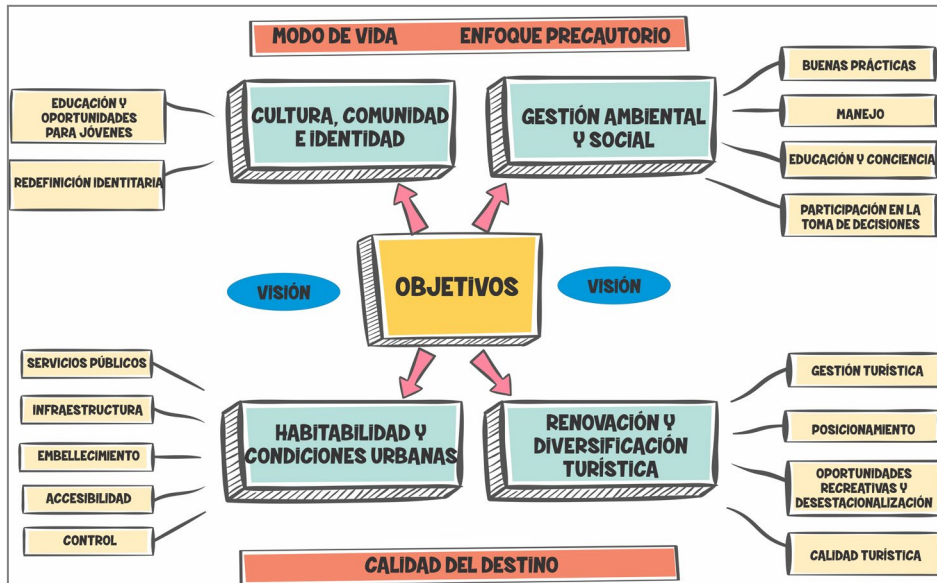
MODO DE VIDA ENFOQUE PRECAUTORIO

EDUCACIÓN Y OPORTUNIDADES PARA JÓVENES

REDEFINICIÓN IDENTITARIA

CULTURA, COMUNIDAD E IDENTIDAD

GESTIÓN AMBIENTAL Y SOCIAL

BUENAS PRÁCTICAS

MANEJO

EDUCACIÓN Y CONCIENCIA

PARTICIPACIÓN EN LA TOMA DE DECISIONES

VISIÓN

OBJETIVOS

VISIÓN

SERVICIOS PÚBLICOS

INFRAESTRUCTURA

EMBELLECIMIENTO

ACCESIBILIDAD

CONTROL

HABITABILIDAD Y CONDICIONES URBANAS

RENOVACIÓN Y DIVERSIFICACIÓN TURÍSTICA

GESTIÓN TURÍSTICA

POSICIONAMIENTO

OPORTUNIDADES RECREATIVAS Y DESESTACIONALIZACIÓN

CALIDAD TURÍSTICA

CALIDAD DEL DESTINO